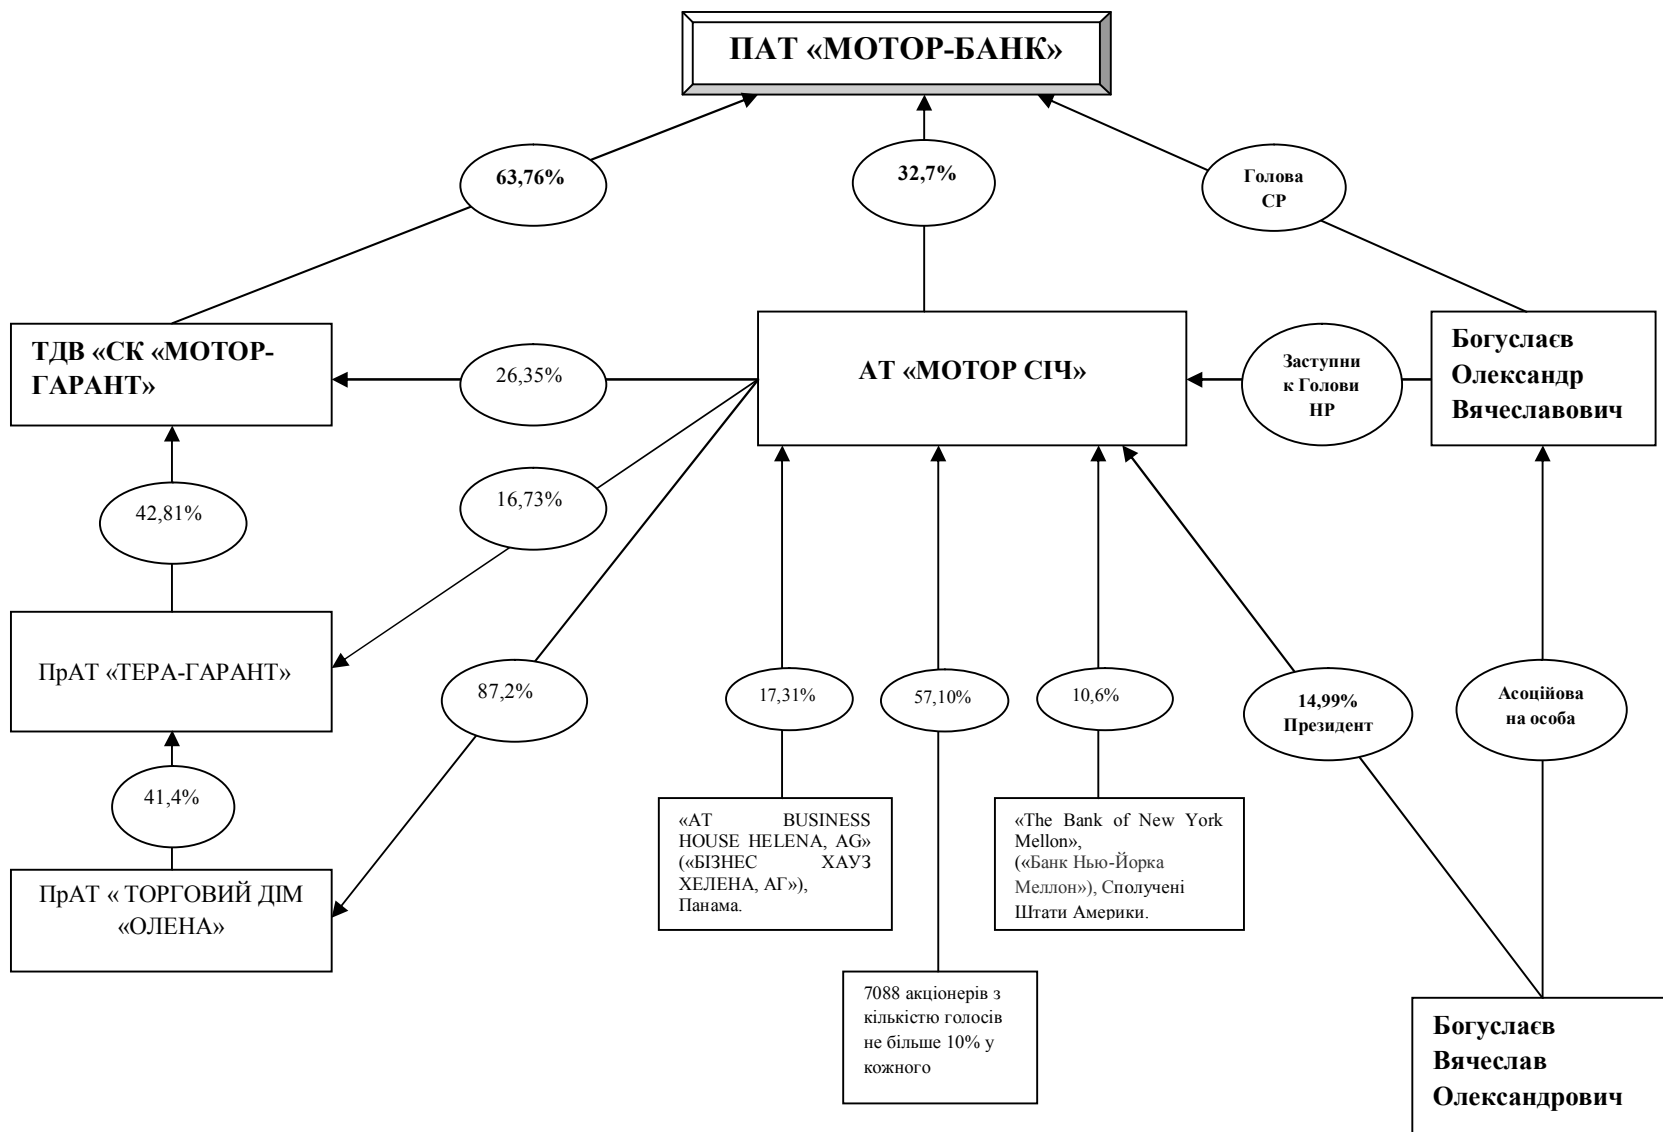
ПАТ «МОТОР-БАНК»

63,76%

32,7%

Голова СР

ТДВ «СК «МОТОР-ГАРАНТ»

26,35%

АТ «МОТОР СІЧ»

Заступник Голови НР

Богуслаєв Олександр Вячеславович

42,81%

16,73%

ПрАТ «ТЕРА-ГАРАНТ»

87,2%

17,31%

57,10%

10,6%

14,99% Президент

Асоційована особа

41,4%

ПрАТ « ТОРГОВИЙ ДІМ «ОЛЕНА»

«AT BUSINESS HOUSE HELENA, AG» («БІЗНЕС ХАУЗ ХЕЛЕНА, АГ»), Панама.

«The Bank of New York Mellon», («Банк Нью-Йорка Меллон»), Сполучені Штати Америки.

7088 акціонерів з кількістю голосів не більше 10% у кожного

Богуслаєв Вячеслав Олександрович